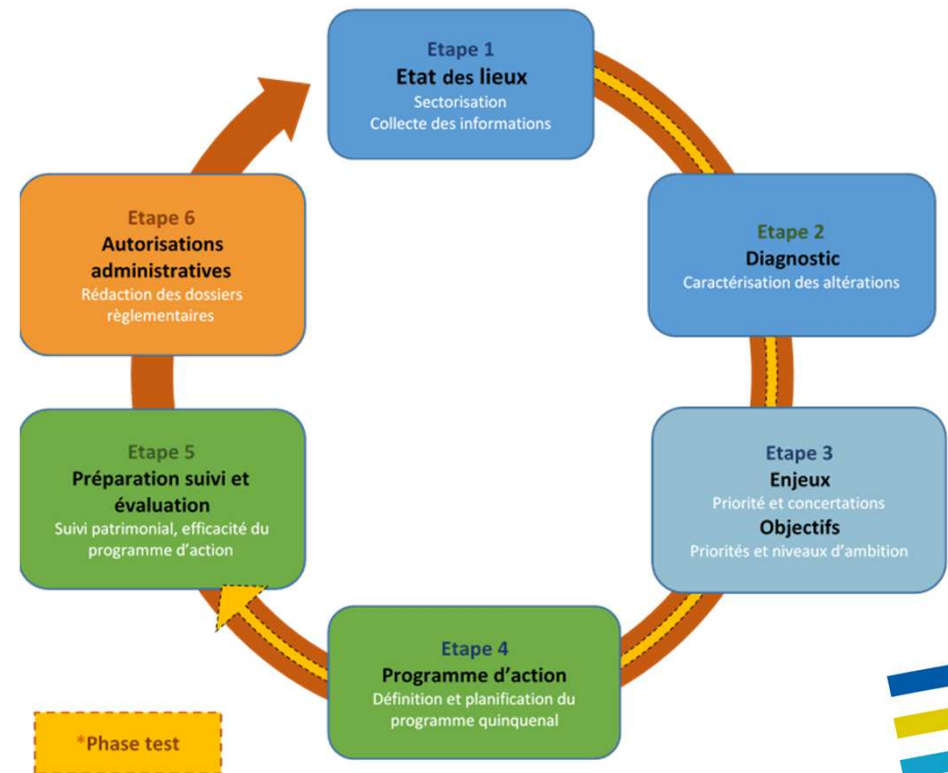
Etape 1
Etat des lieux
Sectorisation
Collecte des informations

Etape 2
Diagnostic
Caractérisation des altérations

Etape 3
Enjeux
Priorité et concertations
Objectifs
Priorités et niveaux d'ambition

Etape 4
Programme d'action
Définition et planification du programme quinquenal

Etape 5
Préparation suivi et évaluation
Suivi patrimonial, efficacité du programme d'action

Etape 6
Autorisations administratives
Rédaction des dossiers règlementaires

*Phase test